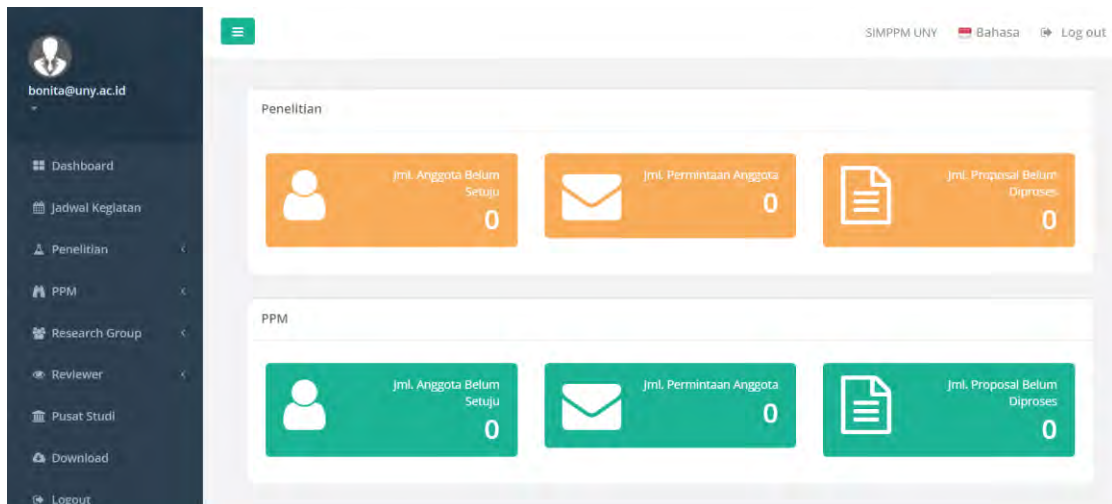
bonita@uny.ac.id

Dashboard

Jadwal Kegiatan

Penelitian

PPM

Research Group

Reviewer

Pusat Studi

Download

Logout

SIMPPM UNY Bahasa Log out

Penelitian

Jml. Anggota Belum Setuju
0

Jml. Permintaan Anggota
0

Jml. Proposal Belum Diproses
0

PPM

Jml. Anggota Belum Setuju
0

Jml. Permintaan Anggota
0

Jml. Proposal Belum Diproses
0